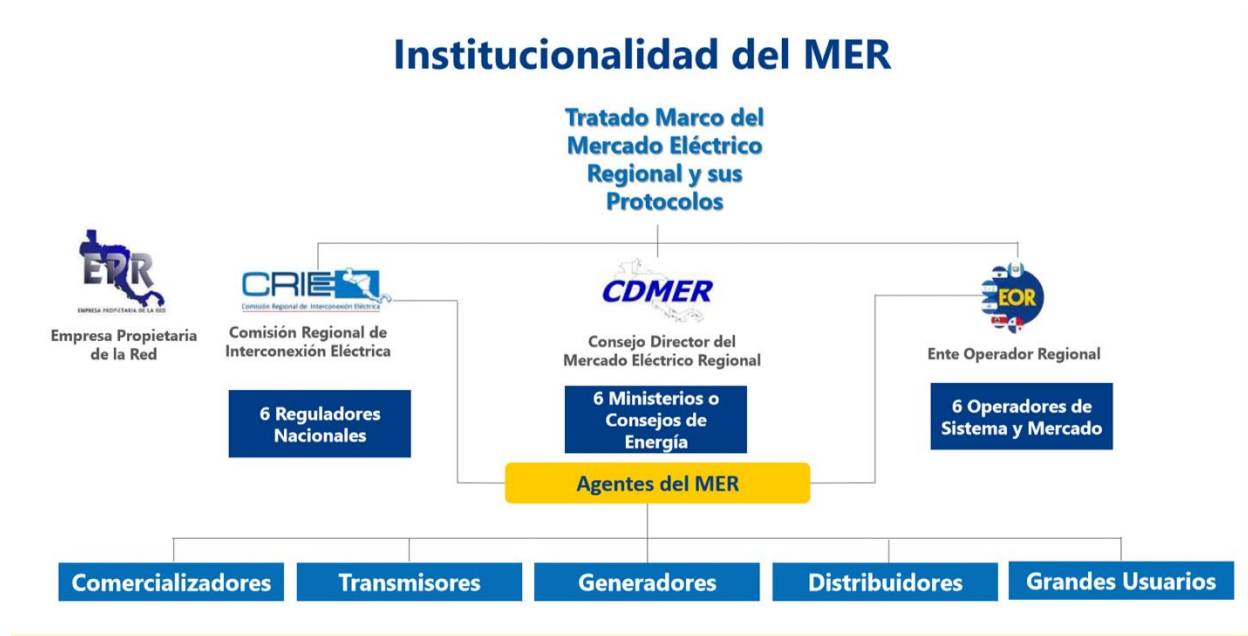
Institucionalidad del MER

Tratado Marco del Mercado Eléctrico Regional y sus Protocolos

EPR
EMPRESA PROPIETARIA DE LA RED
Empresa Propietaria de la Red

CRIE
Comisión Regional de Interconexión Eléctrica
Comisión Regional de Interconexión Eléctrica

6 Reguladores Nacionales

CDMER
Consejo Director del Mercado Eléctrico Regional

6 Ministerios o Consejos de Energía

EOR
Ente Operador Regional

6 Operadores de Sistema y Mercado

Agentes del MER

Comercializadores

Transmisores

Generadores

Distribuidores

Grandes Usuarios